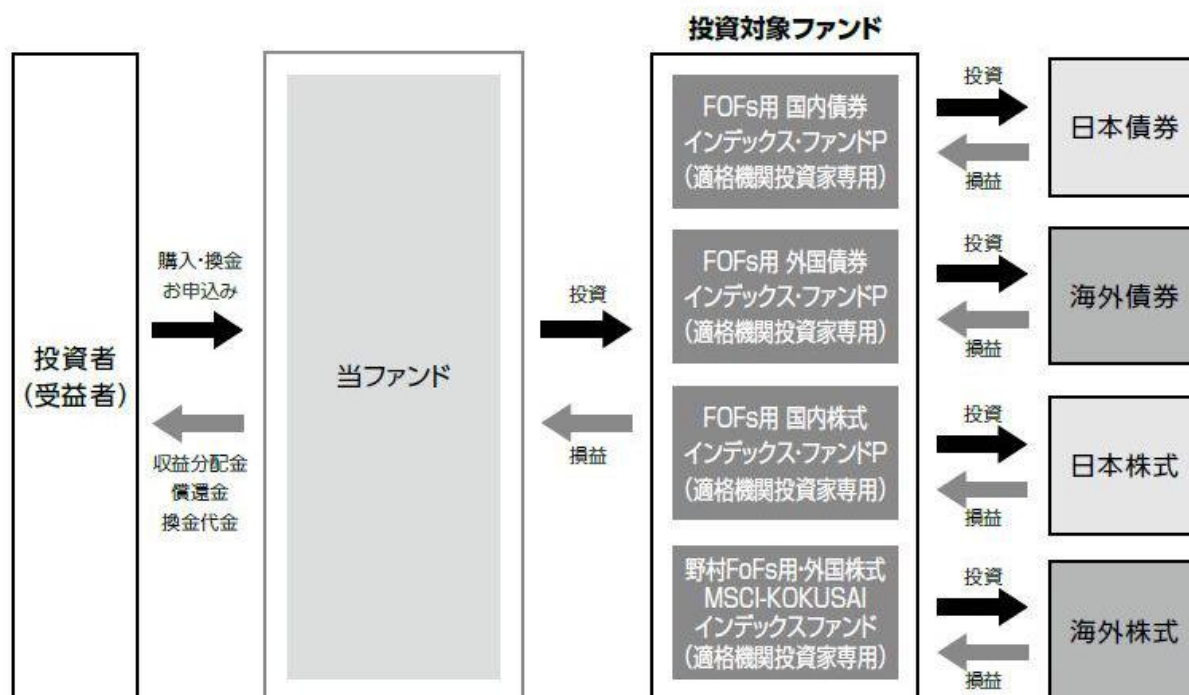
投資者
(受益者)

購入・換金
お申込み

収益分配金
償還金
換金代金

当ファンド

投資

損益

投資対象ファンド

FOFs用 国内債券
インデックス・ファンドP
(適格機関投資家専用)

FOFs用 外国債券
インデックス・ファンドP
(適格機関投資家専用)

FOFs用 国内株式
インデックス・ファンドP
(適格機関投資家専用)

野村FoFs用・外国株式
MSCI-KOKUSAI
インデックスファンド
(適格機関投資家専用)

投資
損益
日本債券

投資
損益
海外債券

投資
損益
日本株式

投資
損益
海外株式